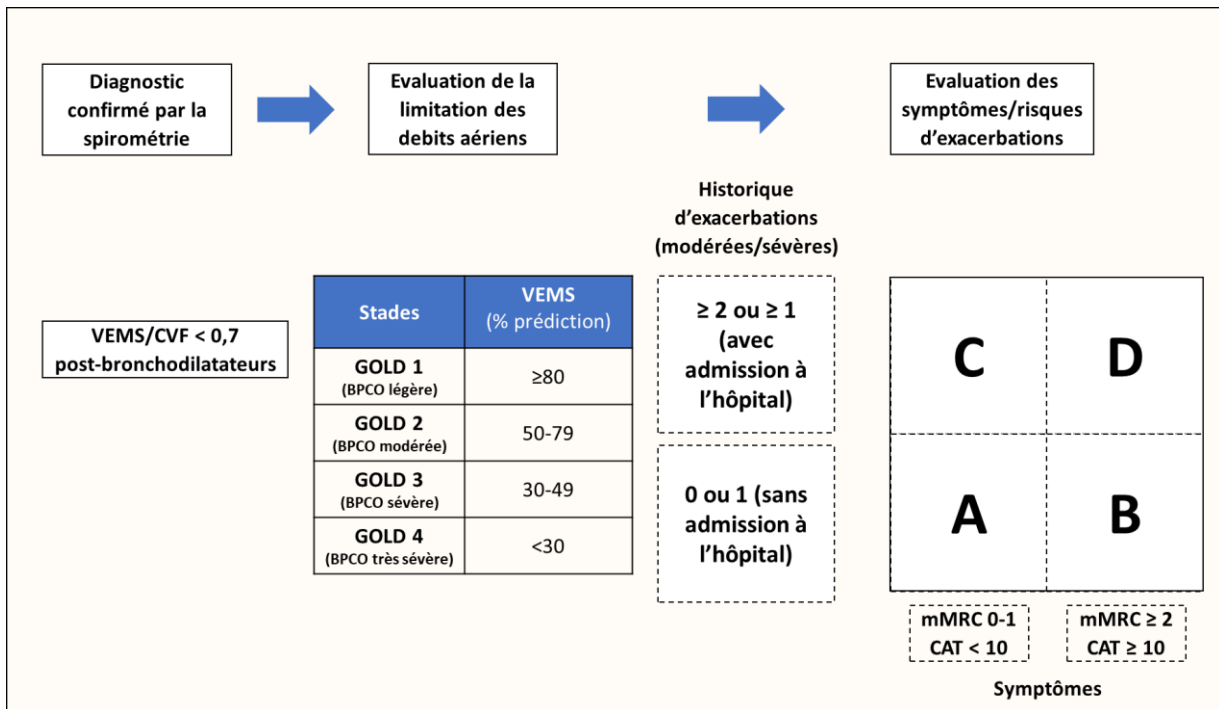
Diagnostic confirmé par la spirométrie

Evaluation de la limitation des debits aériens

Evaluation des symptômes/risques d'exacerbations

Historique d'exacerbations (modérées/sévères)

VEMS/CVF < 0,7 post-bronchodilatateurs

| Stades | VEMS (% prédiction) |
|---|---|
| GOLD 1 (BPCO légère) | ≥80 |
| GOLD 2 (BPCO modérée) | 50-79 |
| GOLD 3 (BPCO sévère) | 30-49 |
| GOLD 4 (BPCO très sévère) | <30 |

≥ 2 ou ≥ 1 (avec admission à l'hôpital)

0 ou 1 (sans admission à l'hôpital)

C

D

A

B

mMRC 0-1
CAT < 10

mMRC ≥ 2
CAT ≥ 10

Symptômes